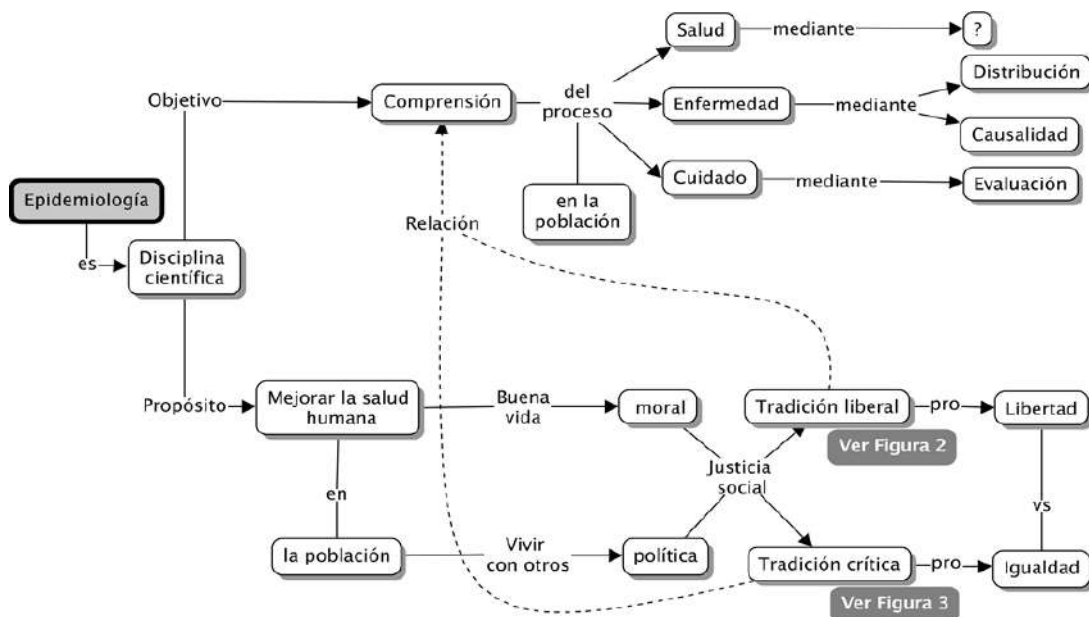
Salud
mediante
?
Distribución
Objetivo
Comprensión
del proceso
Enfermedad
mediante
Causalidad
Cuidado
mediante
Evaluación
en la población
Epidemiología
Relación
es
Disciplina científica
Propósito
Mejorar la salud humana
Buena vida
moral
Tradición liberal
pro
Libertad
Ver Figura 2
Justicia social
en
vs
la población
Vivir con otros
política
Tradición crítica
pro
Igualdad
Ver Figura 3